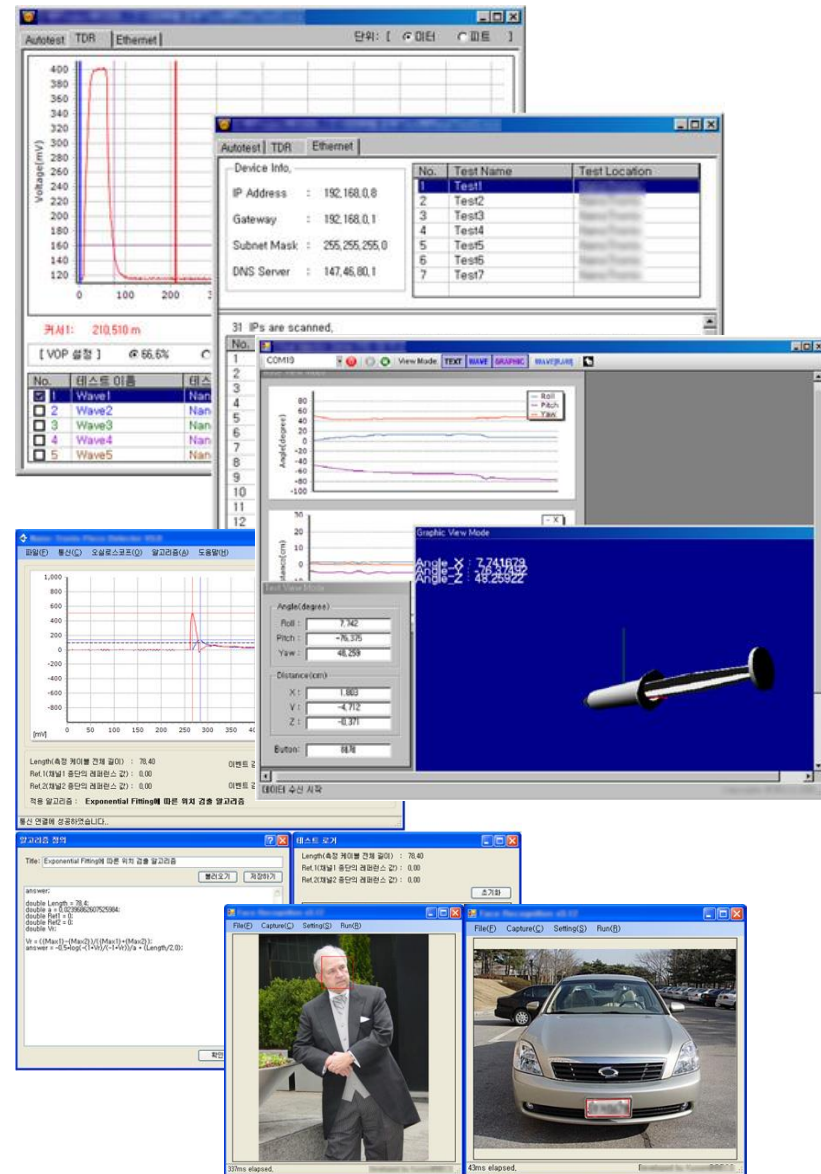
Autotest | TDR | Ethernet

단위: [ 미터 피트 ]

400
380
360
340
320
300
280
260
240
220
200
180
160
140
120

Voltage(mV)

100
200

커서1: 210.510 m

[ VOP 설정 ] 66.6%

| No. | 테스트 이름 | 테스 |
|---|---|---|
| 1 | Wave1 | Nan |
| 2 | Wave2 | Nan |
| 3 | Wave3 | Nan |
| 4 | Wave4 | Nan |
| 5 | Wave5 | Nan |

Autotest | TDR | Ethernet

Device Info.

IP Address : 192.168.0.8

Gateway : 192.168.0.1

Subnet Mask : 255.255.255.0

DNS Server : 147.46.80.1

| No. | Test Name | Test Location |
|---|---|---|
| 1 | Test1 | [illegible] |
| 2 | Test2 | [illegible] |
| 3 | Test3 | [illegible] |
| 4 | Test4 | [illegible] |
| 5 | Test5 | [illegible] |
| 6 | Test6 | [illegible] |
| 7 | Test7 | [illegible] |

31 IPs are scanned.

No.
1
2
3
4
5
6
7
8
9
10
11
12

COM10 View Mode TEXT WAVE GRAPHIC

80
60
40
20
0
-20
-40
-60
-80
-100

Angle(degree)

Roll
Pitch
Yaw

30
20
10
0

Distance(cm)

X

Graphic View Mode

Angle_X : 7.741679
Angle_Y : -76.37492
Angle_Z : 48.25922

Text View Mode

Angle(degree)

Roll : 7.742
Pitch : -76.375
Yaw : 48.259

Distance(cm)

X : 1.883
Y : -4.712
Z : -0.371

Button : 해제

데이터 수신 시작

파일(F) 통신(C) 오실로스코프(O) 알고리즘(A) 도움말(H)

1,200
1,000
800
600
400
200
0
-200

[mV]
0 50 100 150 200 250 300 350 40

Length(측정 케이블 전체 길이) : 78.40
Ref.1(채널1 종단의 레퍼런스 값) : 0.00
Ref.2(채널2 종단의 레퍼런스 값) : 0.00

이벤트
이벤트

적용 알고리즘 : Exponential Fitting에 따른 위치 검출 알고리즘

통신 연결에 성공하였습니다.

알고리즘 정의

Title: Exponential Fitting에 따른 위치 검출 알고리즘

불러오기 저장하기

answer;

double Length = 78.4;
double a = 0.0239668260752598;
double Ref1 = 0;
double Ref2 = 0;
double Vr;

Vr = ((Max1)-(Max2))/((Max1)+(Max2));
answer = -0.5*log(-(1+Vr)/(-1+Vr))/a + (Length/2.0);

확인

테스트 로거

Length(측정 케이블 전체 길이) : 78.40
Ref.1(채널1 종단의 레퍼런스 값) : 0.00
Ref.2(채널2 종단의 레퍼런스 값) : 0.00

초기화

Face Recognition

File(F) Capture(C) Setting(S) Run(R)

337ms elapsed.

Face Recognition

File(F) Capture(C) Setting(S) Run(R)

43ms elapsed.